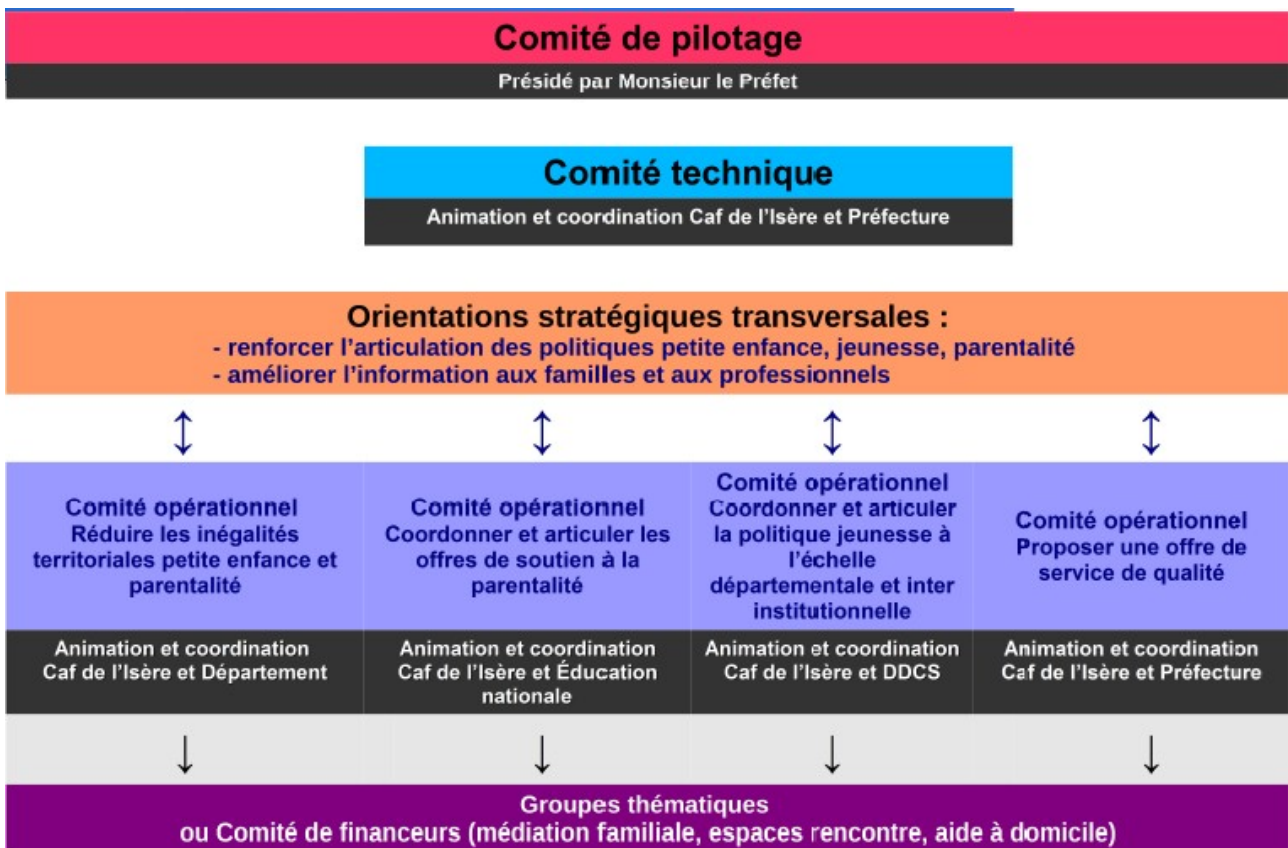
Comité de pilotage

Présidé par Monsieur le Préfet

Comité technique

Animation et coordination Caf de l'Isère et Préfecture

Orientations stratégiques transversales :
- renforcer l'articulation des politiques petite enfance, jeunesse, parentalité
- améliorer l'information aux familles et aux professionnels

Comité opérationnel
Réduire les inégalités territoriales petite enfance et parentalité

Animation et coordination
Caf de l'Isère et Département

Comité opérationnel
Coordonner et articuler les offres de soutien à la parentalité

Animation et coordination
Caf de l'Isère et Éducation nationale

Comité opérationnel
Coordonner et articuler la politique jeunesse à l'échelle départementale et inter institutionnelle

Animation et coordination
Caf de l'Isère et DDCS

Comité opérationnel
Proposer une offre de service de qualité

Animation et coordination
Caf de l'Isère et Préfecture

Groupes thématiques
ou Comité de financeurs (médiation familiale, espaces rencontre, aide à domicile)